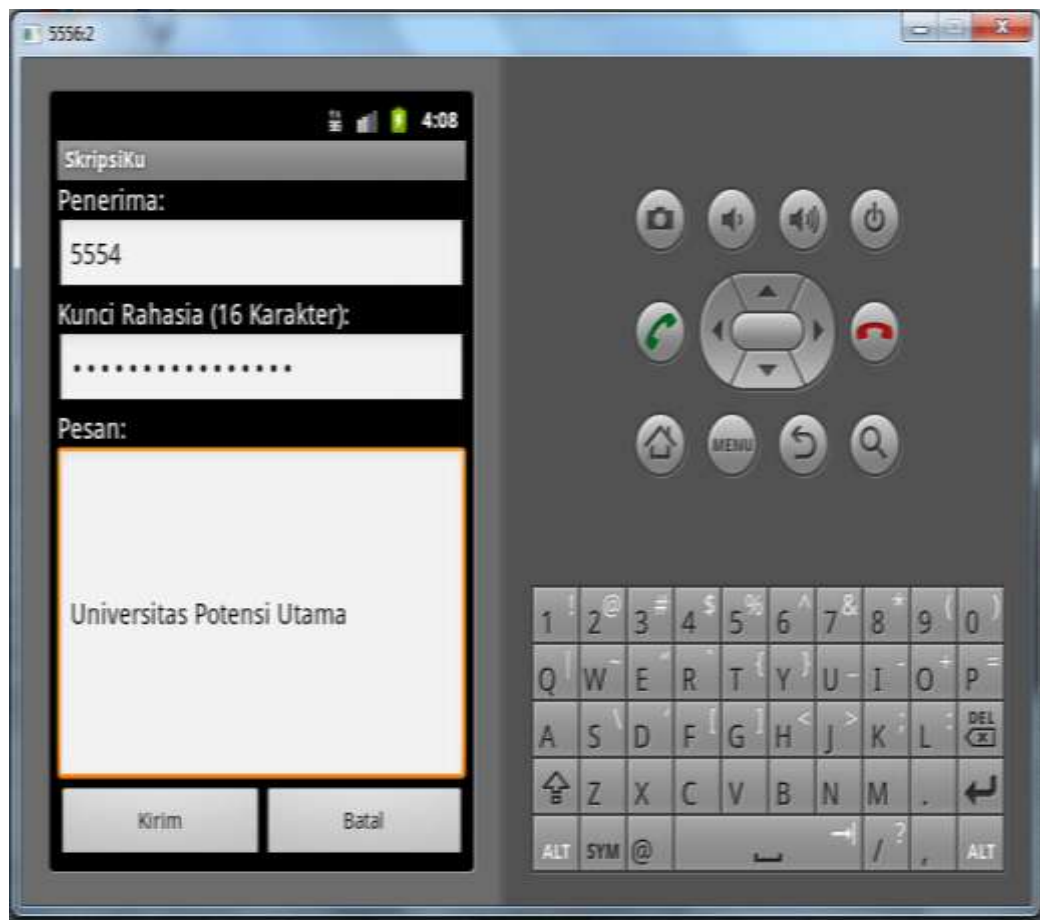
5556:2

4:08

SkripsiKu

Penerima:

5554

Kunci Rahasia (16 Karakter):

••••••••••••••••

Pesan:

Universitas Potensi Utama

Kirim

Batal

MENU

1 ! 2 @ 3 # 4 $ 5 % 6 ^ 7 & 8 * 9 ( 0 )

Q W E R T Y U I O P

A S D F G H J K L DEL

Z X C V B N M .

ALT SYM @ / ? , ALT